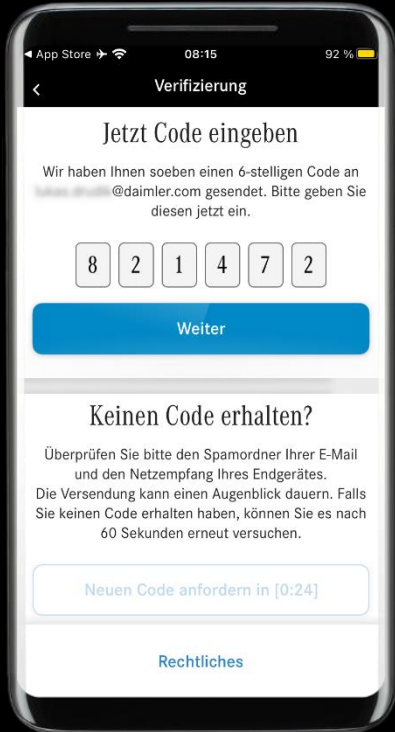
◀ App Store 08:15 92 %

<

Verifizierung

Jetzt Code eingeben

Wir haben Ihnen soeben einen 6-stelligen Code an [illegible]@daimler.com gesendet. Bitte geben Sie diesen jetzt ein.

8 2 1 4 7 2

Weiter

Keinen Code erhalten?

Überprüfen Sie bitte den Spamordner Ihrer E-Mail und den Netzempfang Ihres Endgerätes.
Die Versendung kann einen Augenblick dauern. Falls Sie keinen Code erhalten haben, können Sie es nach 60 Sekunden erneut versuchen.

Neuen Code anfordern in [0:24]

Rechtliches